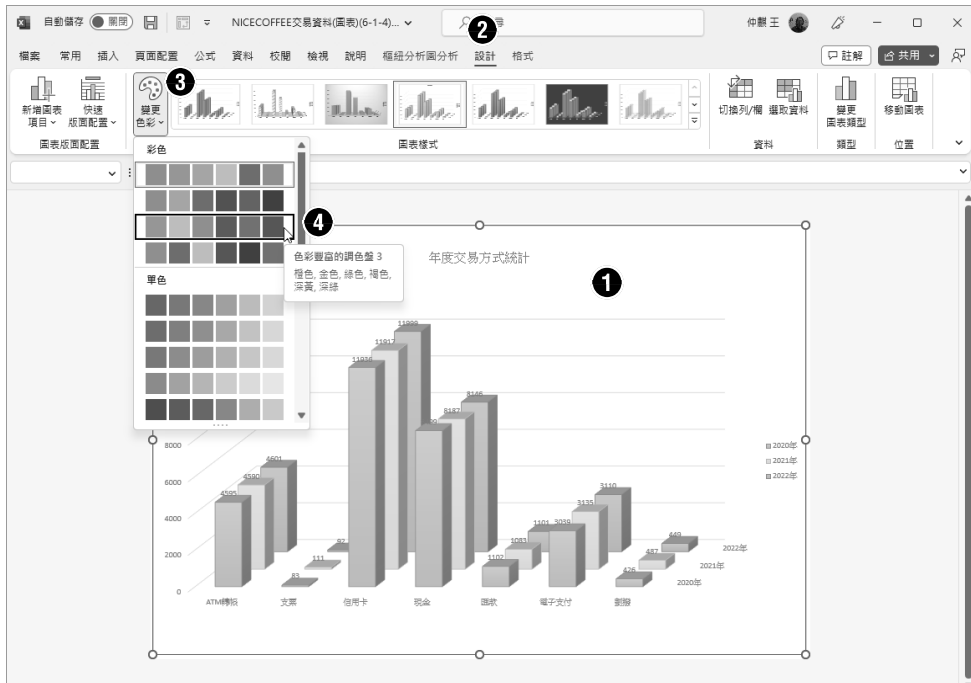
自動儲存 關閉 NICECOFFEE交易資料(圖表)(6-1-4)... 搜尋 仲麒王

檔案 常用 插入 頁面配置 公式 資料 校閱 檢視 說明 樞紐分析圖分析 設計 格式 註解 共用

新增圖表項目 快速版面配置 圖表版面配置 變更色彩 圖表樣式 切換列/欄 選取資料 資料 變更圖表類型 類型 移動圖表 位置

❷ ❸ ❹ ❶

彩色

單色

色彩豐富的調色盤 3
橙色, 金色, 綠色, 褐色, 深黃, 深綠

年度交易方式統計

11999 11917 11934 8146 8487 4601 4589 4595 3110 3135 3099 1101 1083 1102 449 487 426 111 92 83

8000 6000 4000 2000 0

ATM轉帳 支票 信用卡 現金 匯款 電子支付 劃撥

2022年 2021年 2020年

2020年 2021年 2022年